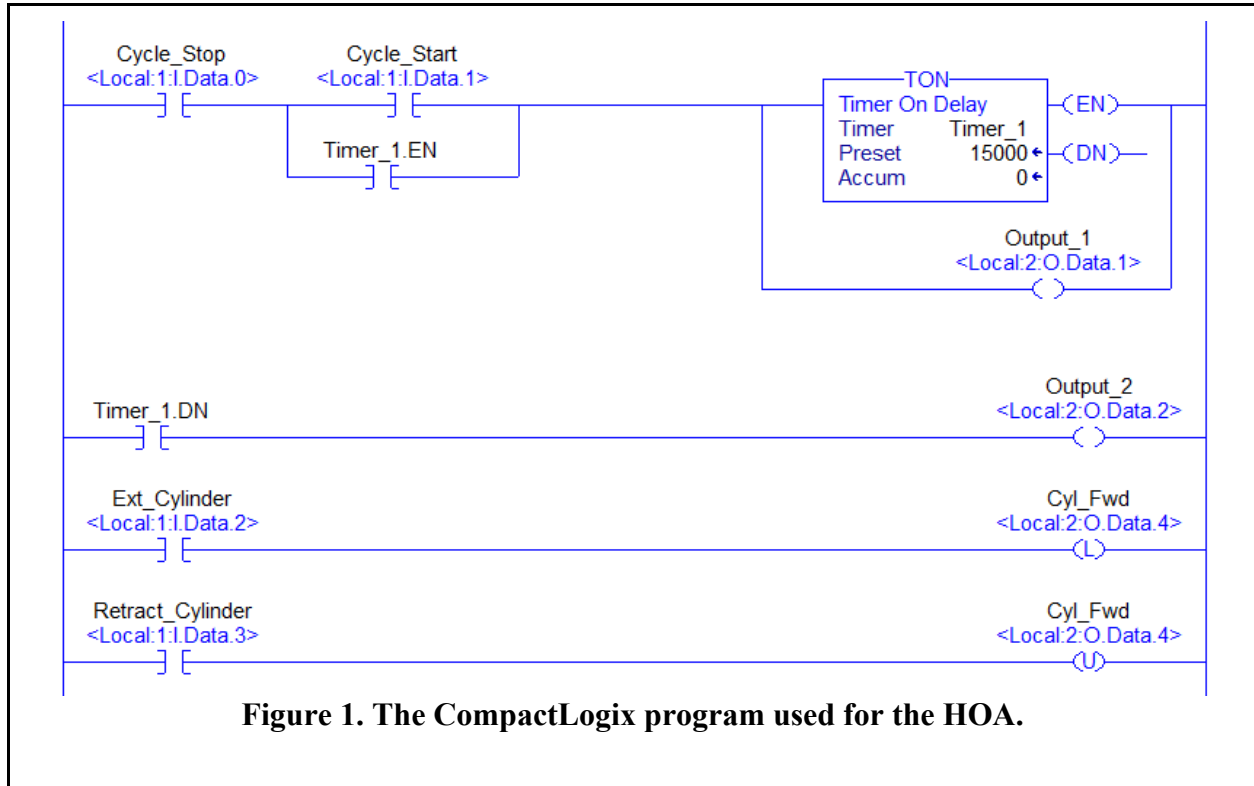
Cycle_Stop
<Local:1:I.Data.0>

Cycle_Start
<Local:1:I.Data.1>

Timer_1.EN

TON
Timer On Delay
Timer Timer_1
Preset 15000
Accum 0

EN

DN

Output_1
<Local:2:O.Data.1>

Timer_1.DN

Output_2
<Local:2:O.Data.2>

Ext_Cylinder
<Local:1:I.Data.2>

Cyl_Fwd
<Local:2:O.Data.4>

L

Retract_Cylinder
<Local:1:I.Data.3>

Cyl_Fwd
<Local:2:O.Data.4>

U

Figure 1. The CompactLogix program used for the HOA.